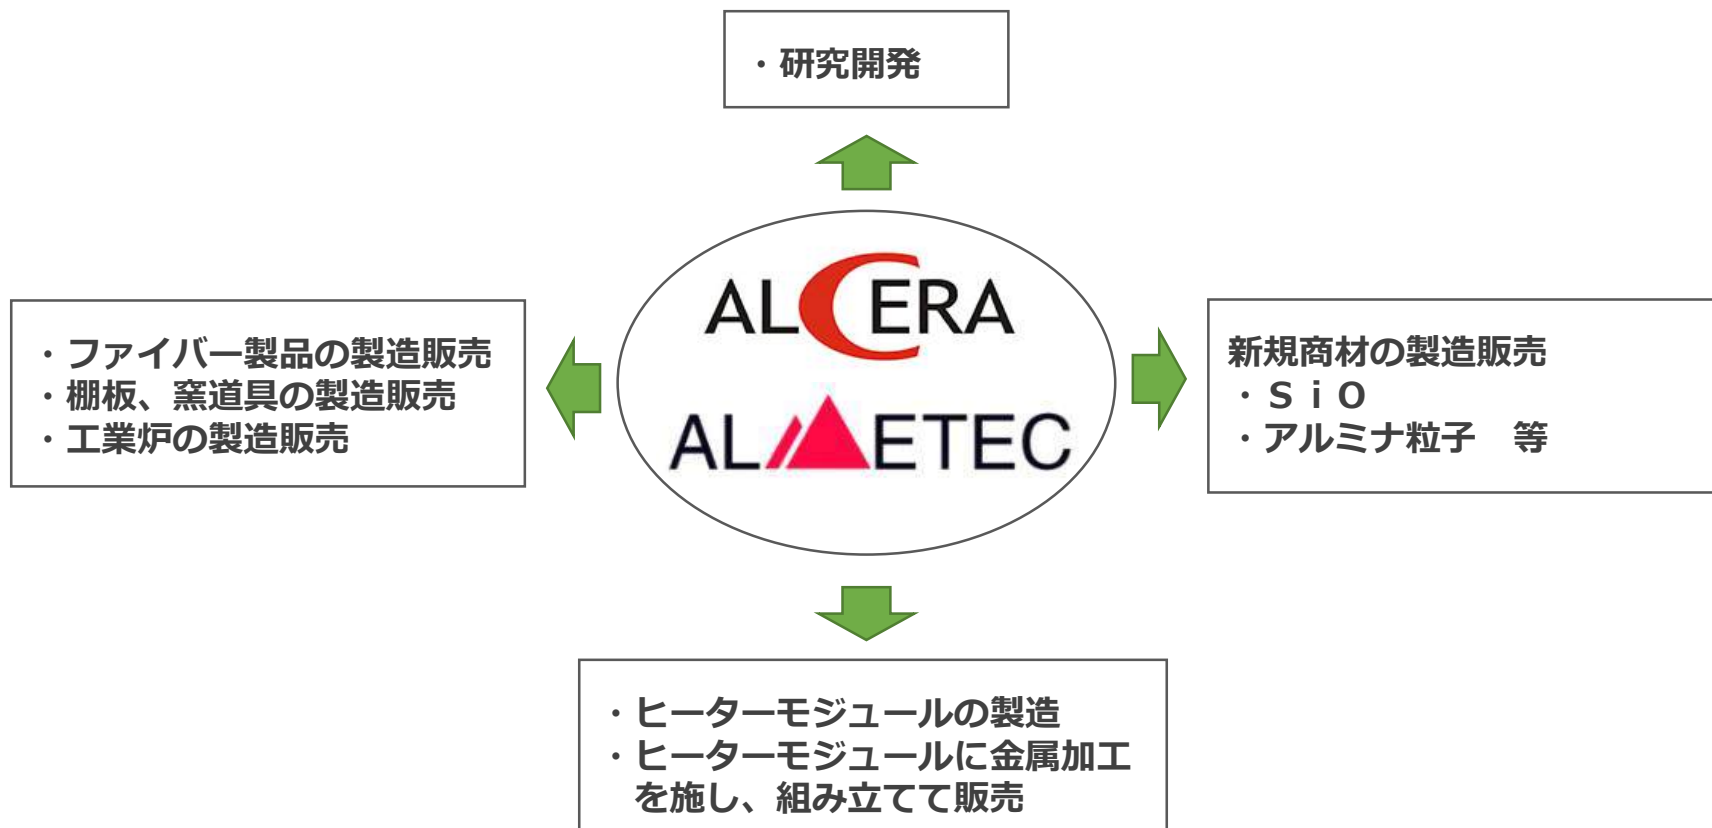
・研究開発

・ファイバー製品の製造販売
・棚板、窯道具の製造販売
・工業炉の製造販売

ALCERA

ALMETEC

新規商材の製造販売
・ＳｉＯ
・アルミナ粒子　等

・ヒーターモジュールの製造
・ヒーターモジュールに金属加工を施し、組み立てて販売